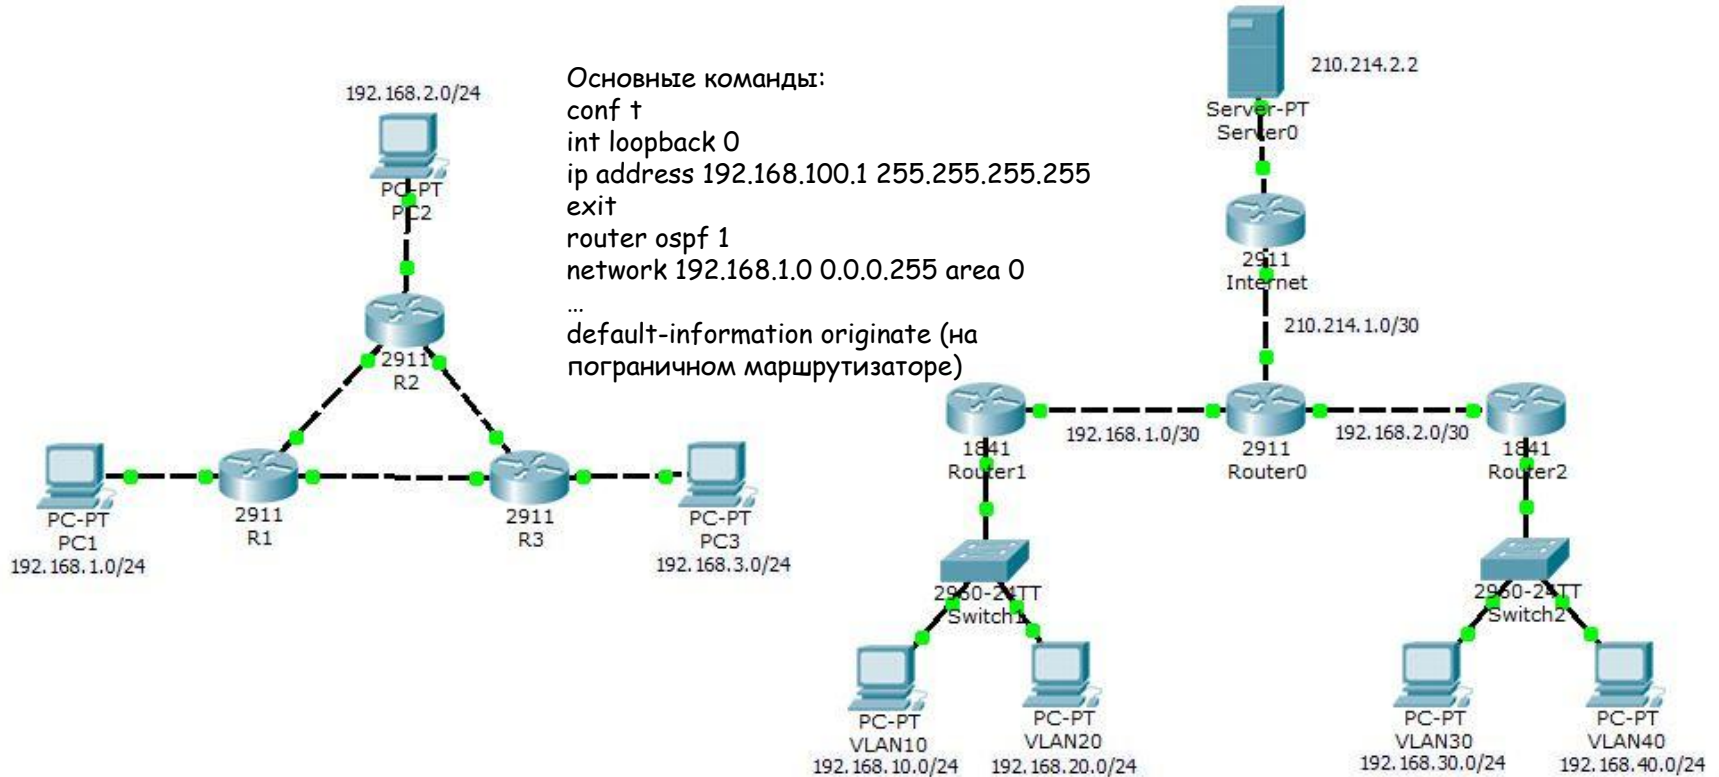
192.168.2.0/24

PC-PT
PC2

2911
R2

PC-PT
PC1
192.168.1.0/24

2911
R1

2911
R3

PC-PT
PC3
192.168.3.0/24

Основные команды:
conf t
int loopback 0
ip address 192.168.100.1 255.255.255.255
exit
router ospf 1
network 192.168.1.0 0.0.0.255 area 0
...
default-information originate (на пограничном маршрутизаторе)

210.214.2.2

Server-PT
Server0

2911
Internet

210.214.1.0/30

1841
Router1

192.168.1.0/30

2911
Router0

192.168.2.0/30

1841
Router2

2960-24TT
Switch1

2960-24TT
Switch2

PC-PT
VLAN10
192.168.10.0/24

PC-PT
VLAN20
192.168.20.0/24

PC-PT
VLAN30
192.168.30.0/24

PC-PT
VLAN40
192.168.40.0/24